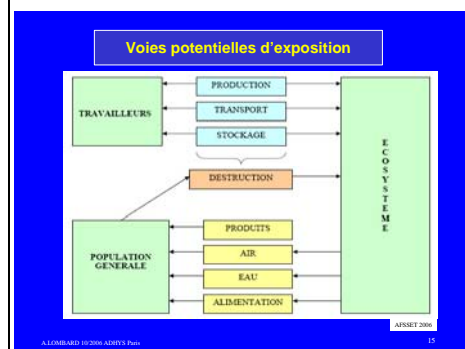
Voies potentielles d'exposition

PRODUCTION

TRAVAILLEURS

TRANSPORT

STOCKAGE

E
C
O
S
Y
S
T
E
M
E

DESTRUCTION

PRODUITS

POPULATION GENERALE

AIR

EAU

ALIMENTATION

AFSSET 2006

A.LOMBARD 10/2006 ADHYS Paris

15